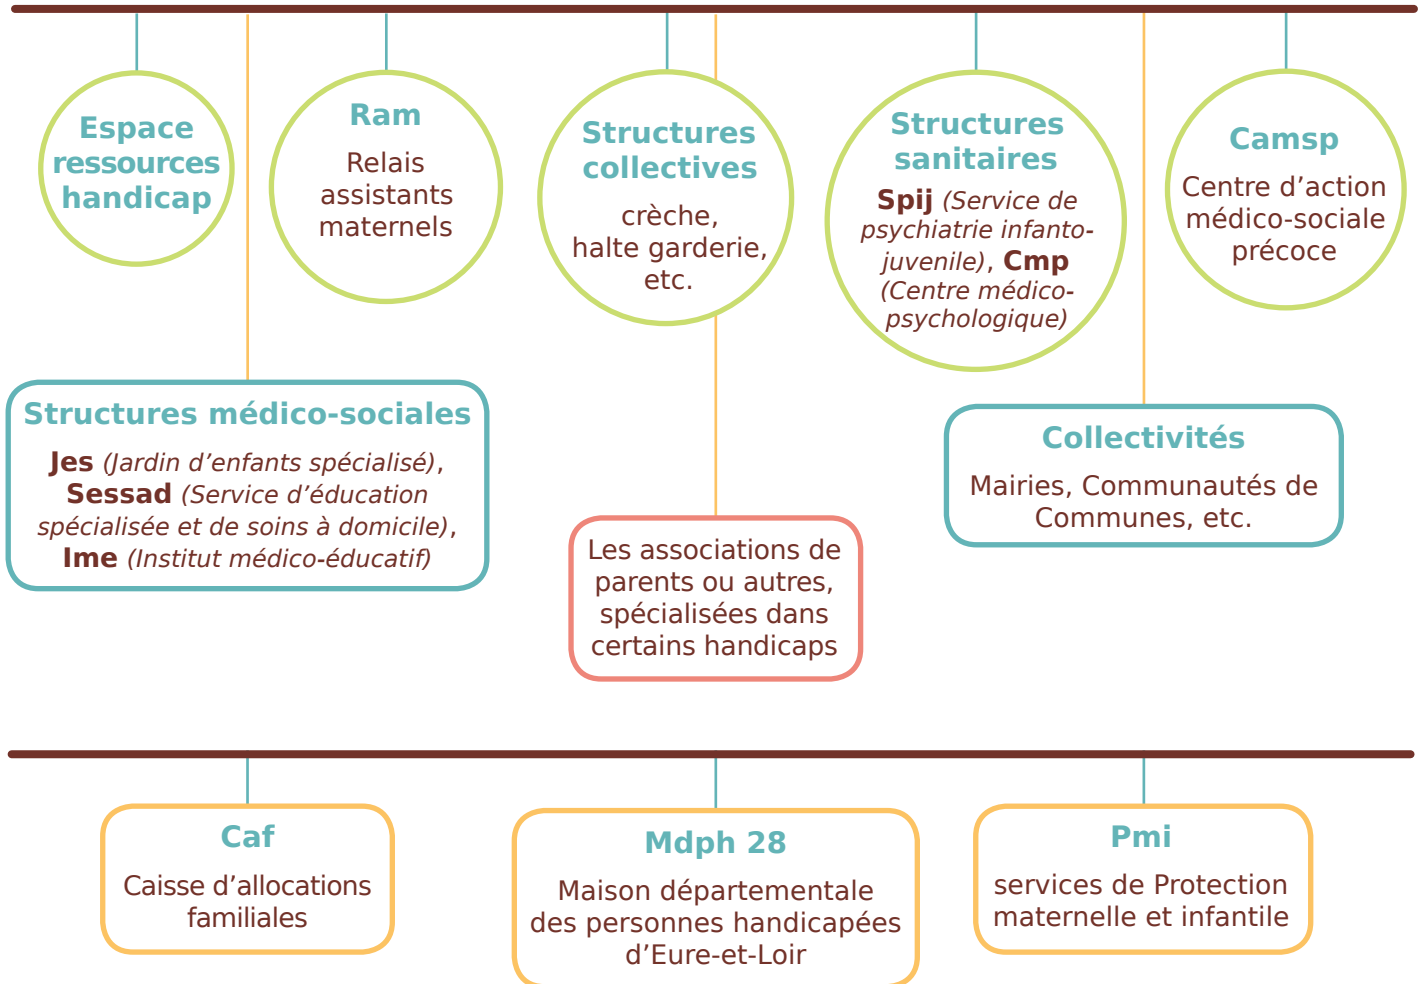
Espace ressources handicap

Ram

Relais assistants maternels

Structures collectives

crèche, halte garderie, etc.

Structures sanitaires

Spij (Service de psychiatrie infanto-juvenile), Cmp (Centre médico-psychologique)

Camsp

Centre d’action médico-sociale précoce

Structures médico-sociales

Jes (Jardin d’enfants spécialisé), Sessad (Service d’éducation spécialisée et de soins à domicile), Ime (Institut médico-éducatif)

Les associations de parents ou autres, spécialisées dans certains handicaps

Collectivités

Mairies, Communautés de Communes, etc.

Caf

Caisse d’allocations familiales

Mdph 28

Maison départementale des personnes handicapées d’Eure-et-Loir

Pmi

services de Protection maternelle et infantile